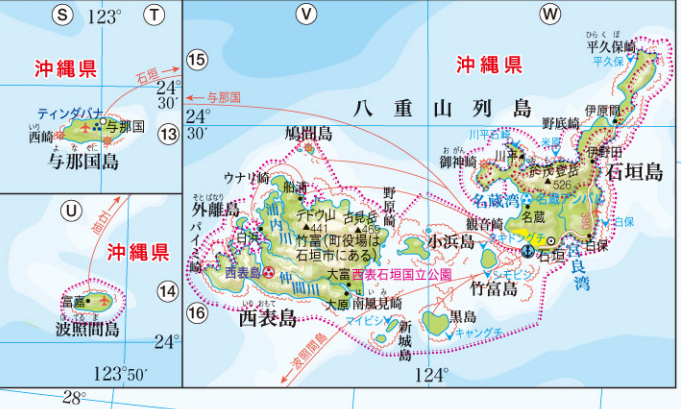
S 123° T

沖縄県

石垣

24° 30′

ティンダバナ
与那国
西崎
与那国島

13

U

沖縄県

石垣

富嘉
波照間島

14

123°50′

24°

28°

V

W

15

← 与那国

24° 30′

八重山列島

沖縄県

鳩間島

ウナリ崎

船浦

外離島

パイ見崎

浦内川

テドウ山 441

古見岳 469

竹富(町役場は石垣市にある)

仲間川

西表島

大富

大原

南風見崎

西表石垣国立公園

野原崎

小浜島

竹富島

黒島

新城島

マイビシ

シモビシ

ヤンゲチ

波照間島

16

124°

ひらくぼ
平久保崎

平久保

伊原間

野底崎

川平湾

御神崎

川平

於茂登岳 526

伊野田

石垣島

名蔵湾

名蔵アンパル

観音崎

石垣

白保

宮良湾

名蔵

石西礁湖